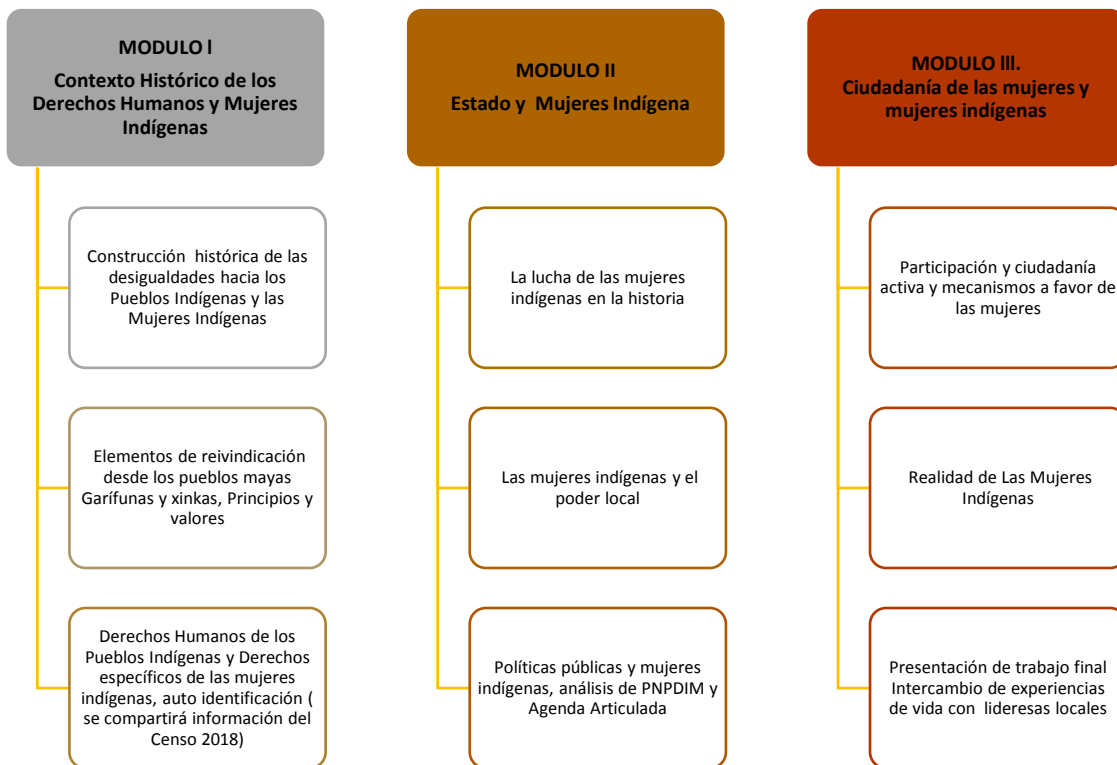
MODULO l
Contexto Histórico de los Derechos Humanos y Mujeres Indígenas

Construcción histórica de las desigualdades hacia los Pueblos Indígenas y las Mujeres Indígenas

Elementos de reivindicación desde los pueblos mayas Garífunas y xinkas, Principios y valores

Derechos Humanos de los Pueblos Indígenas y Derechos específicos de las mujeres indígenas, auto identificación ( se compartirá información del Censo 2018)

MODULO II
Estado y Mujeres Indígena

La lucha de las mujeres indígenas en la historia

Las mujeres indígenas y el poder local

Políticas públicas y mujeres indígenas, análisis de PNPDIM y Agenda Articulada

MODULO lll.
Ciudadanía de las mujeres y mujeres indígenas

Participación y ciudadanía activa y mecanismos a favor de las mujeres

Realidad de Las Mujeres Indígenas

Presentación de trabajo final Intercambio de experiencias de vida con lideresas locales